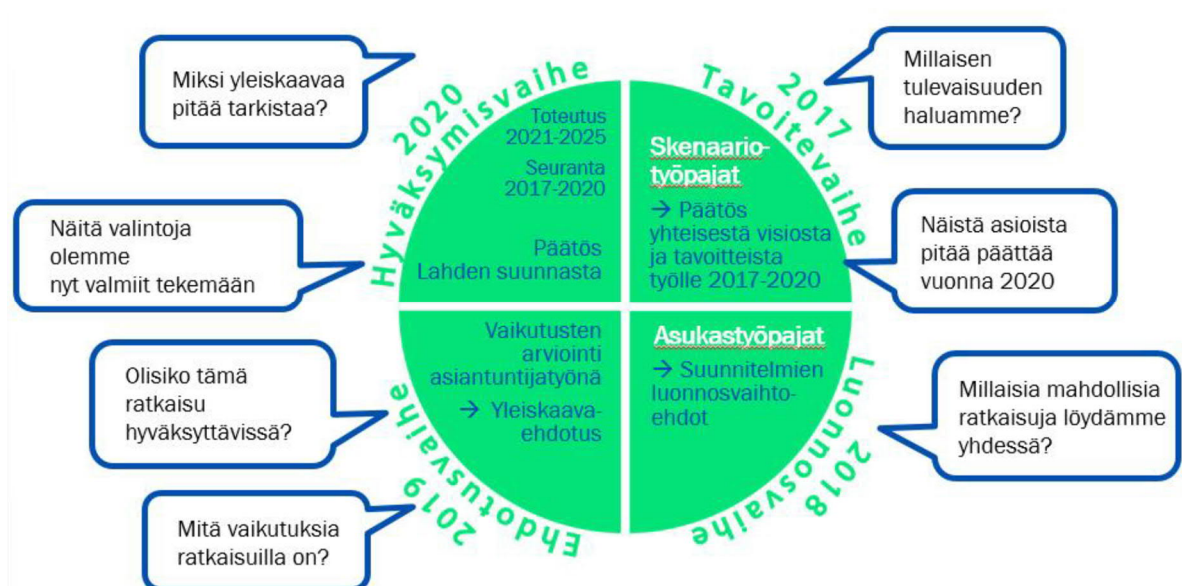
Miksi yleiskaavaa pitää tarkistaa?

2020 Hyväksymisvaihe

Toteutus 2021-2025

Seuranta 2017-2020

Päätös Lahden suunnasta

Näitä valintoja olemme nyt valmiit tekemään

2017 Tavoitevaihe

Millaisen tulevaisuuden haluamme?

Skenaario-työpajat

→ Päätös yhteisestä visiosta ja tavoitteista työlle 2017-2020

Näistä asioista pitää päättää vuonna 2020

Vaikutusten arviointi asiantuntijatyönä

→ Yleiskaava-ehdotus

Olisiko tämä ratkaisu hyväksyttävissä?

2019 Ehdotusvaihe

Mitä vaikutuksia ratkaisuilla on?

Asukastyöpajat

→ Suunnitelmien luonnosvaihto-ehdot

2018 Luonnosvaihe

Millaisia mahdollisia ratkaisuja löydämme yhdessä?